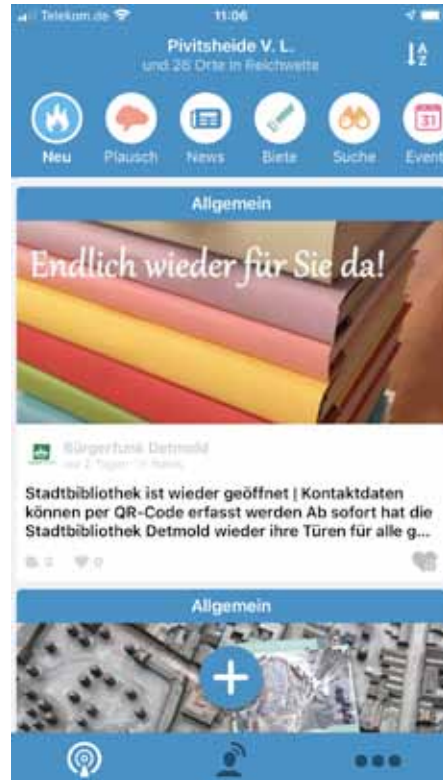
Telekom.de 11:06

Pivitsheide V. L.
und 26 Orte in Reichweite

Neu Plausch News Biete Suche Event

Allgemein

Endlich wieder für Sie da!

Bürgerfunk Detmold
vor 2 Tagen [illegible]

Stadtbibliothek ist wieder geöffnet | Kontaktdaten können per QR-Code erfasst werden Ab sofort hat die Stadtbibliothek Detmold wieder ihre Türen für alle g...

0 0

Allgemein